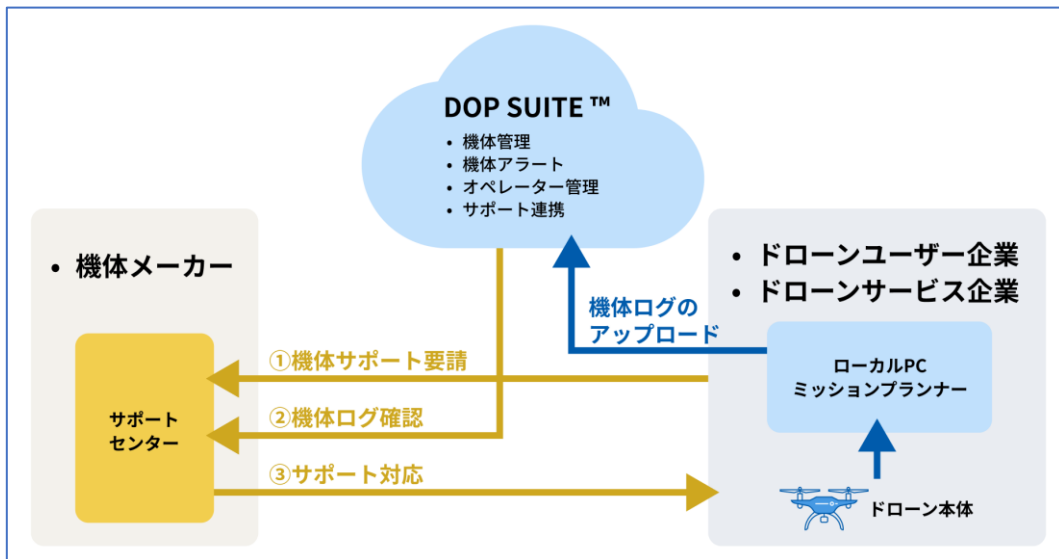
DOP SUITE ™

- 機体管理
- 機体アラート
- オペレーター管理
- サポート連携

- 機体メーカー

サポートセンター

- ドローンユーザー企業
- ドローンサービス企業

機体ログのアップロード

①機体サポート要請

②機体ログ確認

③サポート対応

ローカルPC
ミッションプランナー

ドローン本体